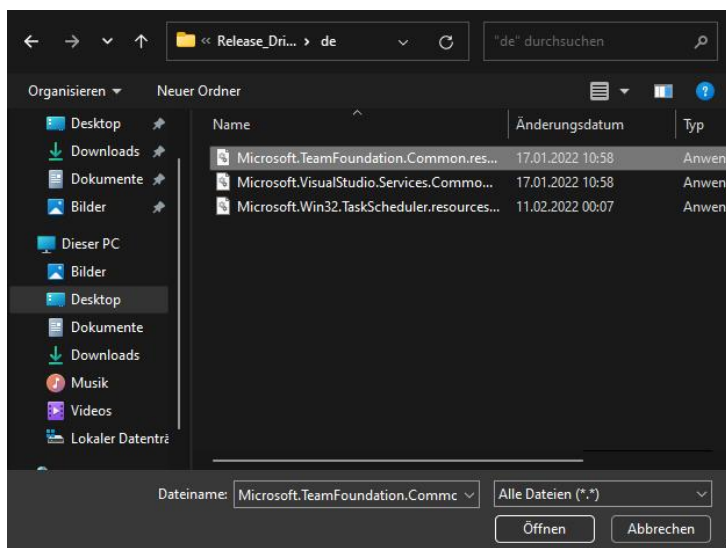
« Release_Dri... › de

"de" durchsuchen

Organisieren ▾ Neuer Ordner

Desktop
Downloads
Dokumente
Bilder

Dieser PC
Bilder
Desktop
Dokumente
Downloads
Musik
Videos
Lokaler Datenträ

| Name | Änderungsdatum | Typ |
|---|---|---|
| Microsoft.TeamFoundation.Common.res... | 17.01.2022 10:58 | Anwen |
| Microsoft.VisualStudio.Services.Commo... | 17.01.2022 10:58 | Anwen |
| Microsoft.Win32.TaskScheduler.resources... | 11.02.2022 00:07 | Anwen |

Dateiname: Microsoft.TeamFoundation.Commc

Alle Dateien (*.*)

Öffnen

Abbrechen